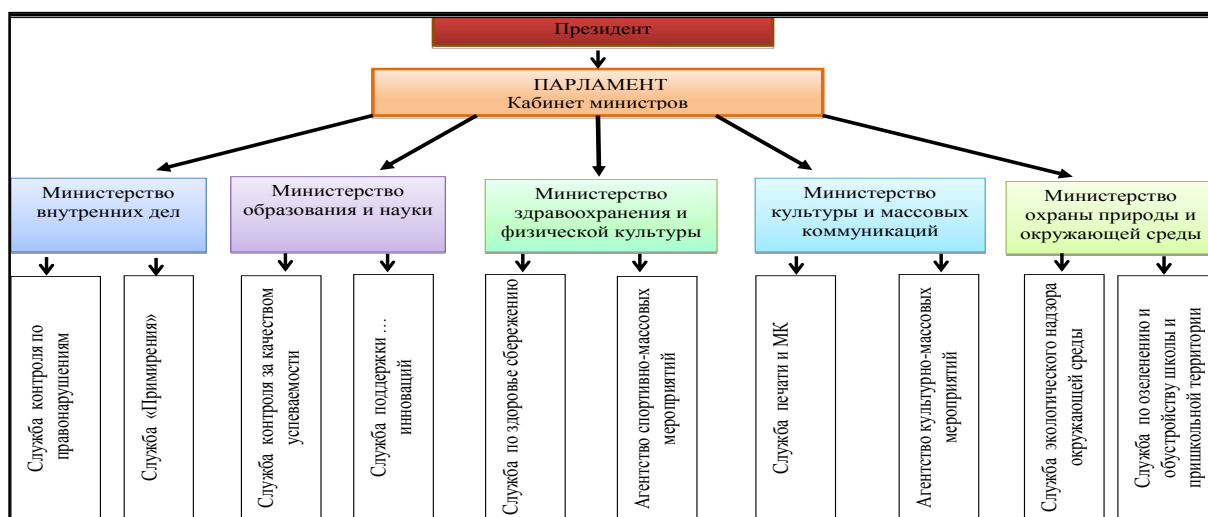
Президент

ПАРЛАМЕНТ
Кабинет министров

Министерство внутренних дел

Министерство образования и науки

Министерство здравоохранения и физической культуры

Министерство культуры и массовых коммуникаций

Министерство охраны природы и окружающей среды

Служба контроля по правонарушениям

Служба «Примирения»

Служба контроля за качеством успеваемости

Служба поддержки … инноваций

Служба по здоровье сбережению

Агентство спортивно-массовых мероприятий

Служба печати и МК

Агентство культурно-массовых мероприятий

Служба экологического надзора окружающей среды

Служба по озеленению и обустройству школы и пришкольной территории